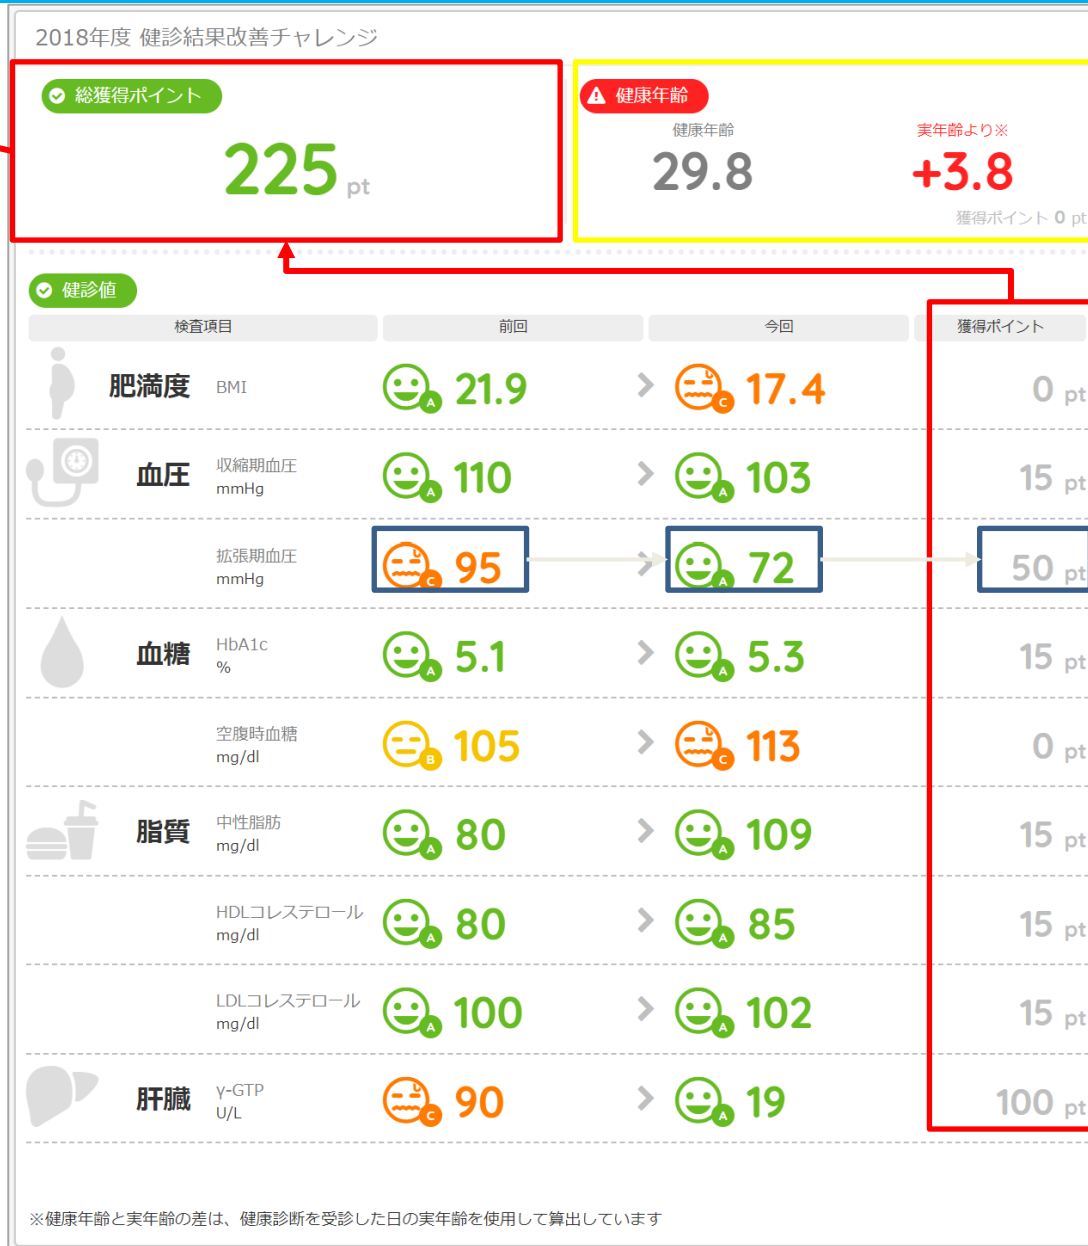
2018年度 健診結果改善チャレンジ

総獲得ポイント

225 pt

健康年齢

健康年齢
29.8

実年齢より※
+3.8

獲得ポイント 0 pt

健診値

| 検査項目 | | 前回 | 今回 | 獲得ポイント |
|---|---|---|---|---|
| 肥満度 | BMI | A 21.9 | C 17.4 | 0 pt |
| 血圧 | 収縮期血圧 mmHg | A 110 | A 103 | 15 pt |
| | 拡張期血圧 mmHg | C 95 | A 72 | 50 pt |
| 血糖 | HbA1c % | A 5.1 | A 5.3 | 15 pt |
| | 空腹時血糖 mg/dl | B 105 | C 113 | 0 pt |
| 脂質 | 中性脂肪 mg/dl | A 80 | A 109 | 15 pt |
| | HDLコレステロール mg/dl | A 80 | A 85 | 15 pt |
| | LDLコレステロール mg/dl | A 100 | A 102 | 15 pt |
| 肝臓 | γ-GTP U/L | C 90 | A 19 | 100 pt |

※健康年齢と実年齢の差は、健康診断を受診した日の実年齢を使用して算出しています